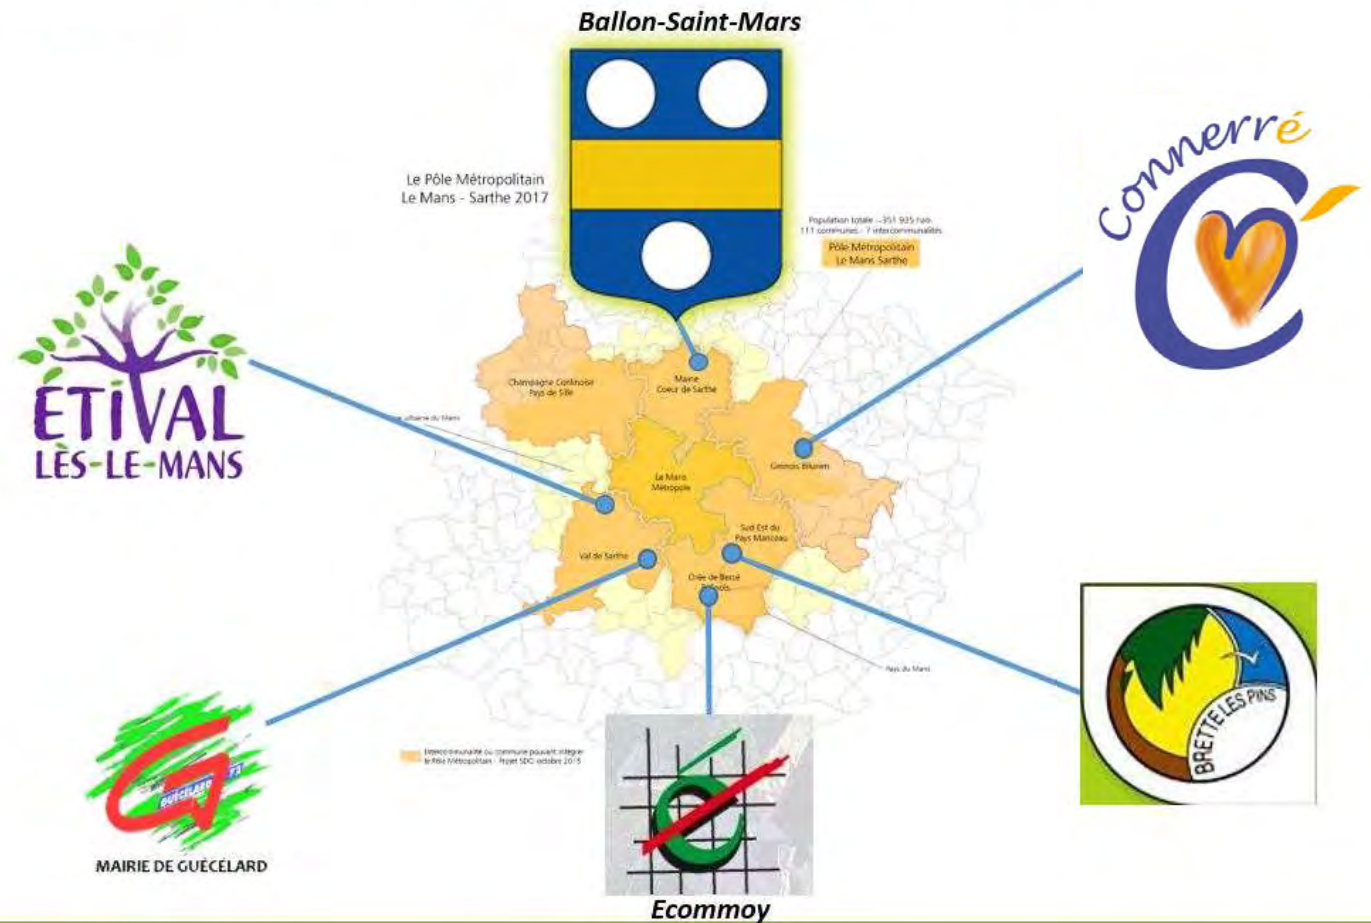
Ballon-Saint-Mars

Le Pôle Métropolitain
Le Mans - Sarthe 2017

Population totale : 351 935 hab.
111 communes - 7 intercommunalités

Pôle Métropolitain
Le Mans Sarthe

Connerré

ÉTIVAL
LÈS-LE-MANS

Champagne Conlinoise
Pays de Sillé

Maine
Coeur de Sarthe

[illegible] urbaine du Mans

Gesnois Bilurien

Le Mans Métropole

Sud Est du
Pays Manceau

Val de Sarthe

Orée de Bercé
Bélinois

Pays du Mans

Intercommunalité ou commune pouvant intégrer le Pôle Métropolitain - Projet SDCI octobre 2015

GUÉCÉLARD 72

MAIRIE DE GUÉCÉLARD

BRETTE LES PINS

Ecommoy